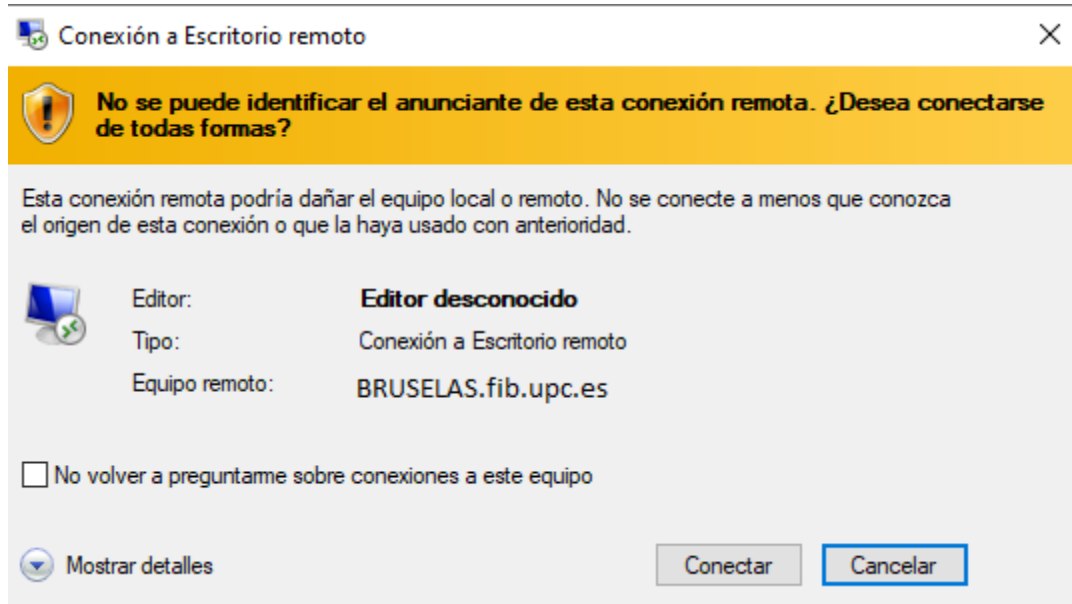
Conexión a Escritorio remoto

No se puede identificar el anunciante de esta conexión remota. ¿Desea conectarse de todas formas?

Esta conexión remota podría dañar el equipo local o remoto. No se conecte a menos que conozca el origen de esta conexión o que la haya usado con anterioridad.

Editor: Editor desconocido
Tipo: Conexión a Escritorio remoto
Equipo remoto: BRUSELAS.fib.upc.es

No volver a preguntarme sobre conexiones a este equipo

Mostrar detalles

Conectar

Cancelar